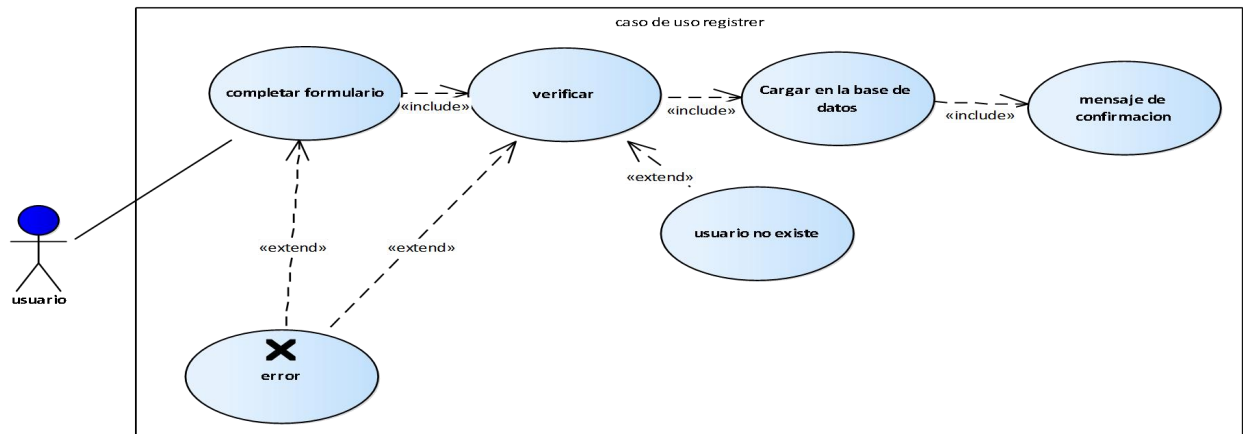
caso de uso registrer

completar formulario

«include»

verificar

«include»

Cargar en la base de datos

«include»

mensaje de confirmacion

«extend»

usuario no existe

«extend»

«extend»

usuario

error